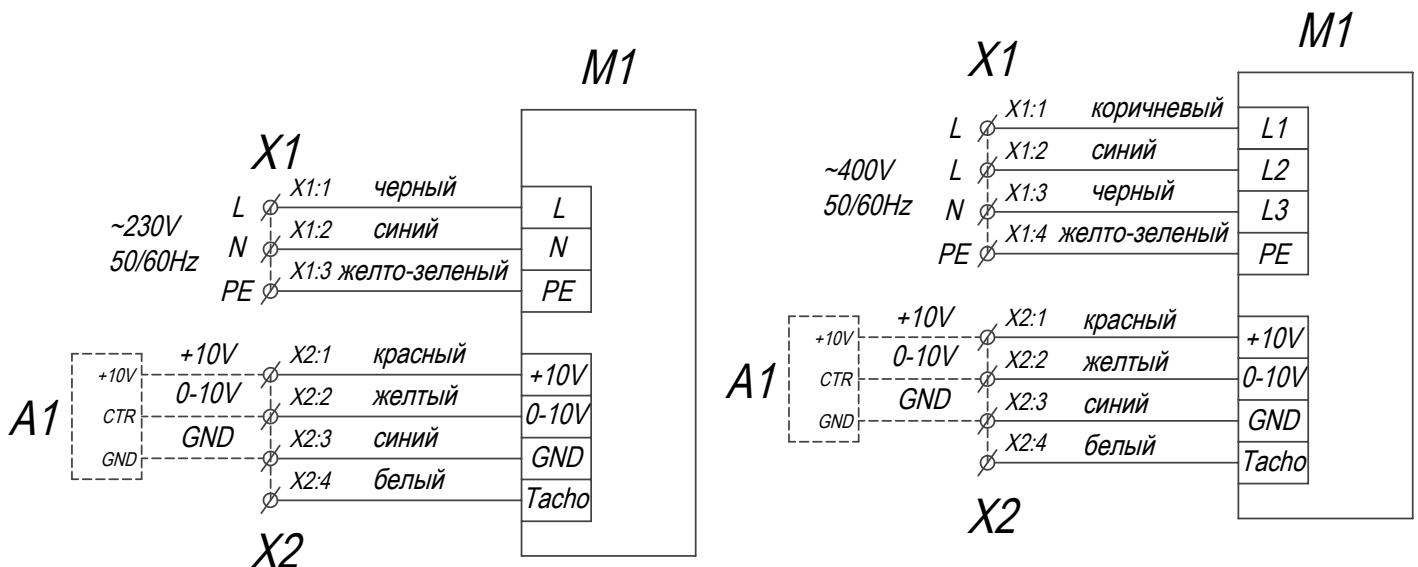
M1

X1

~230V
50/60Hz

L
N
PE

X1:1 черный
X1:2 синий
X1:3 желто-зеленый

L
N
PE

A1

+10V
CTR
GND

+10V
0-10V
GND

X2:1 красный
X2:2 желтый
X2:3 синий
X2:4 белый

+10V
0-10V
GND
Tacho

X2

M1

X1

~400V
50/60Hz

L
L
N
PE

X1:1 коричневый
X1:2 синий
X1:3 черный
X1:4 желто-зеленый

L1
L2
L3
PE

A1

+10V
CTR
GND

+10V
0-10V
GND

X2:1 красный
X2:2 желтый
X2:3 синий
X2:4 белый

+10V
0-10V
GND
Tacho

X2